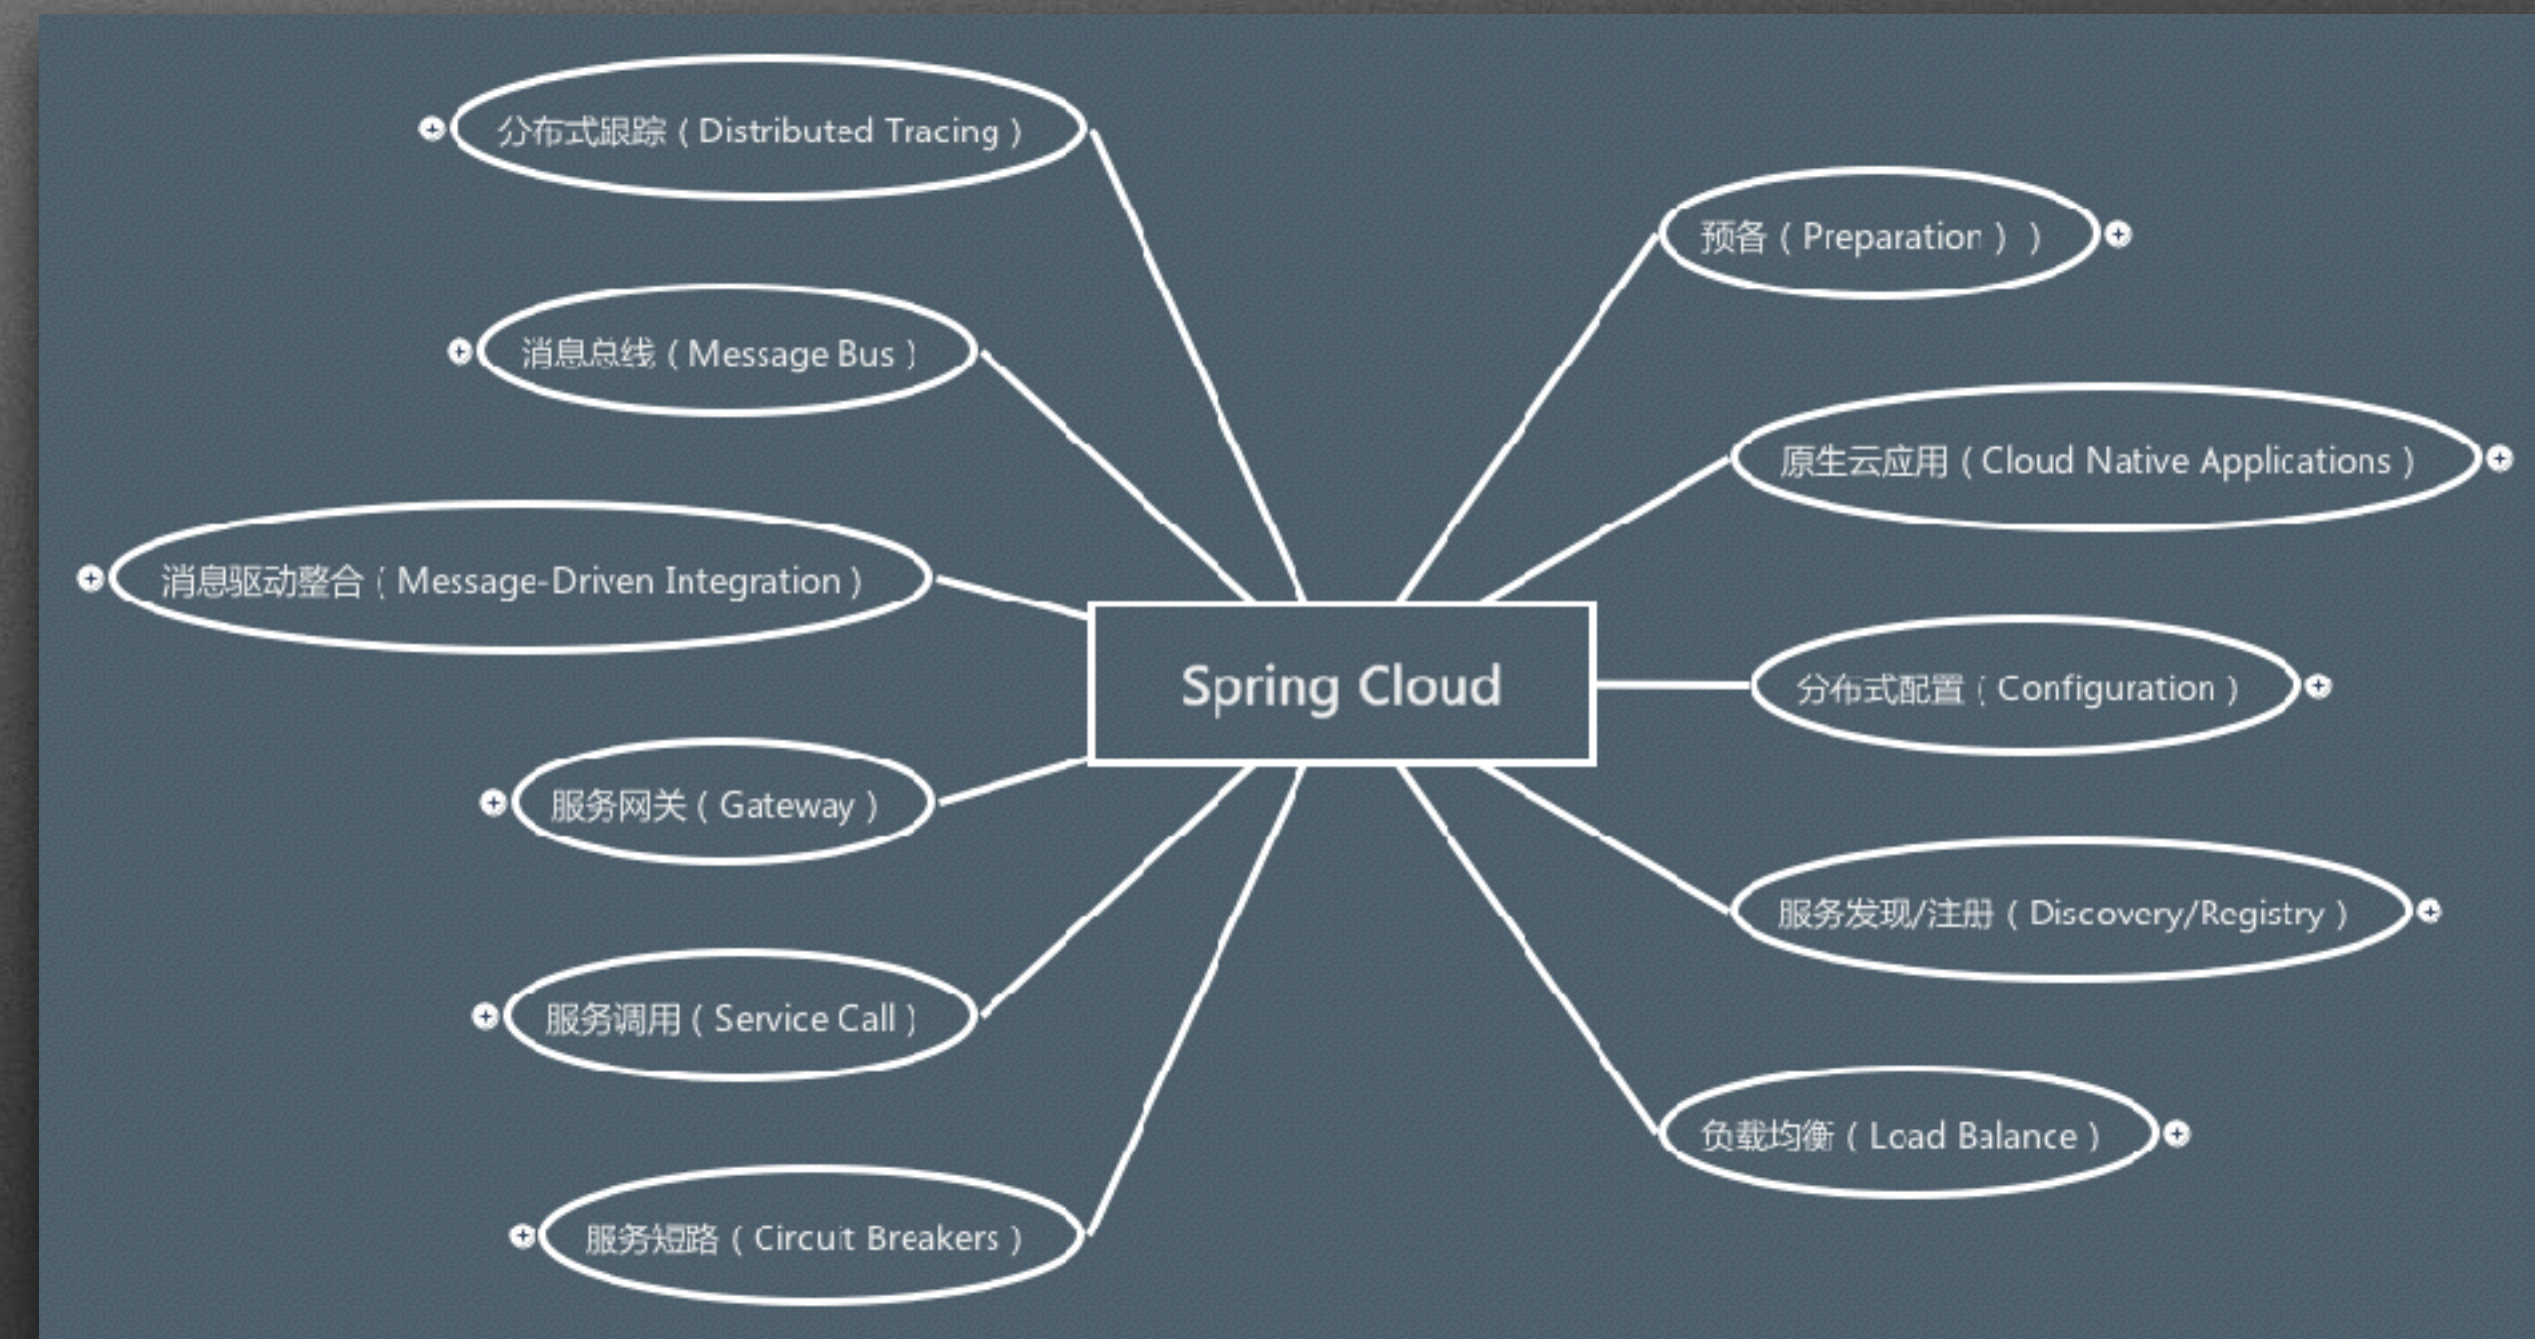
Spring Cloud

分布式跟踪（Distributed Tracing）

消息总线（Message Bus）

消息驱动整合（Message-Driven Integration）

服务网关（Gateway）

服务调用（Service Call）

服务短路（Circuit Breakers）

预备（Preparation））

原生云应用（Cloud Native Applications）

分布式配置（Configuration）

服务发现/注册（Discovery/Registry）

负载均衡（Load Balance）